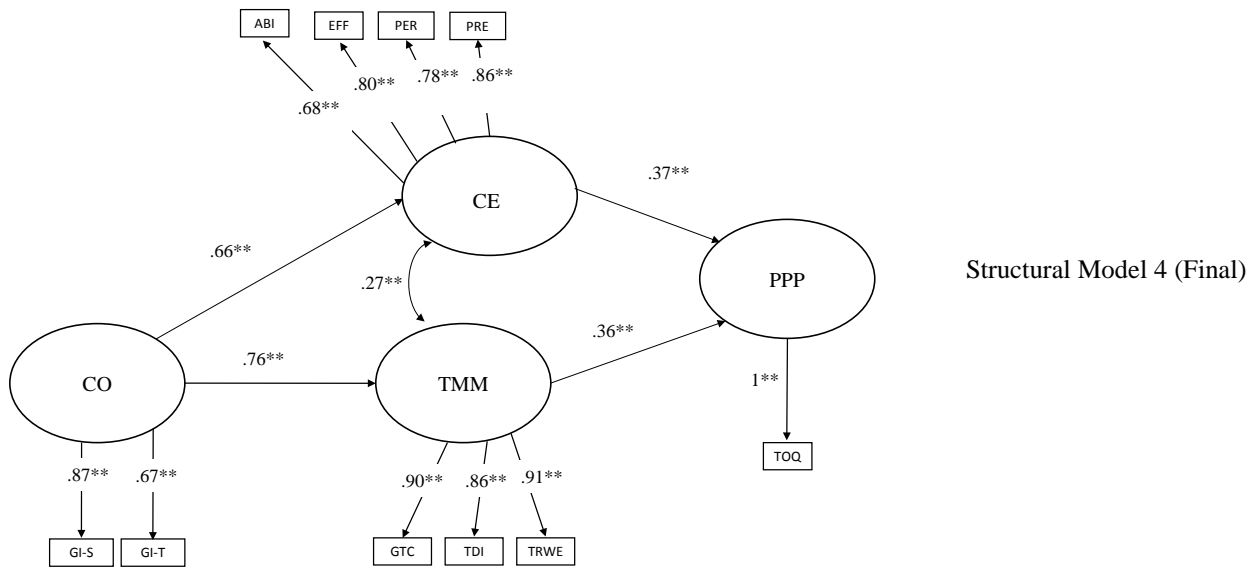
ABI

EFF

PER

PRE

.80**

.78**

.86**

.68**

CE

.37**

.66**

.27**

PPP

Structural Model 4 (Final)

.36**

.76**

CO

TMM

1**

TOQ

.87**

.67**

.90**

.86**

.91**

GI-S

GI-T

GTC

TDI

TRWE